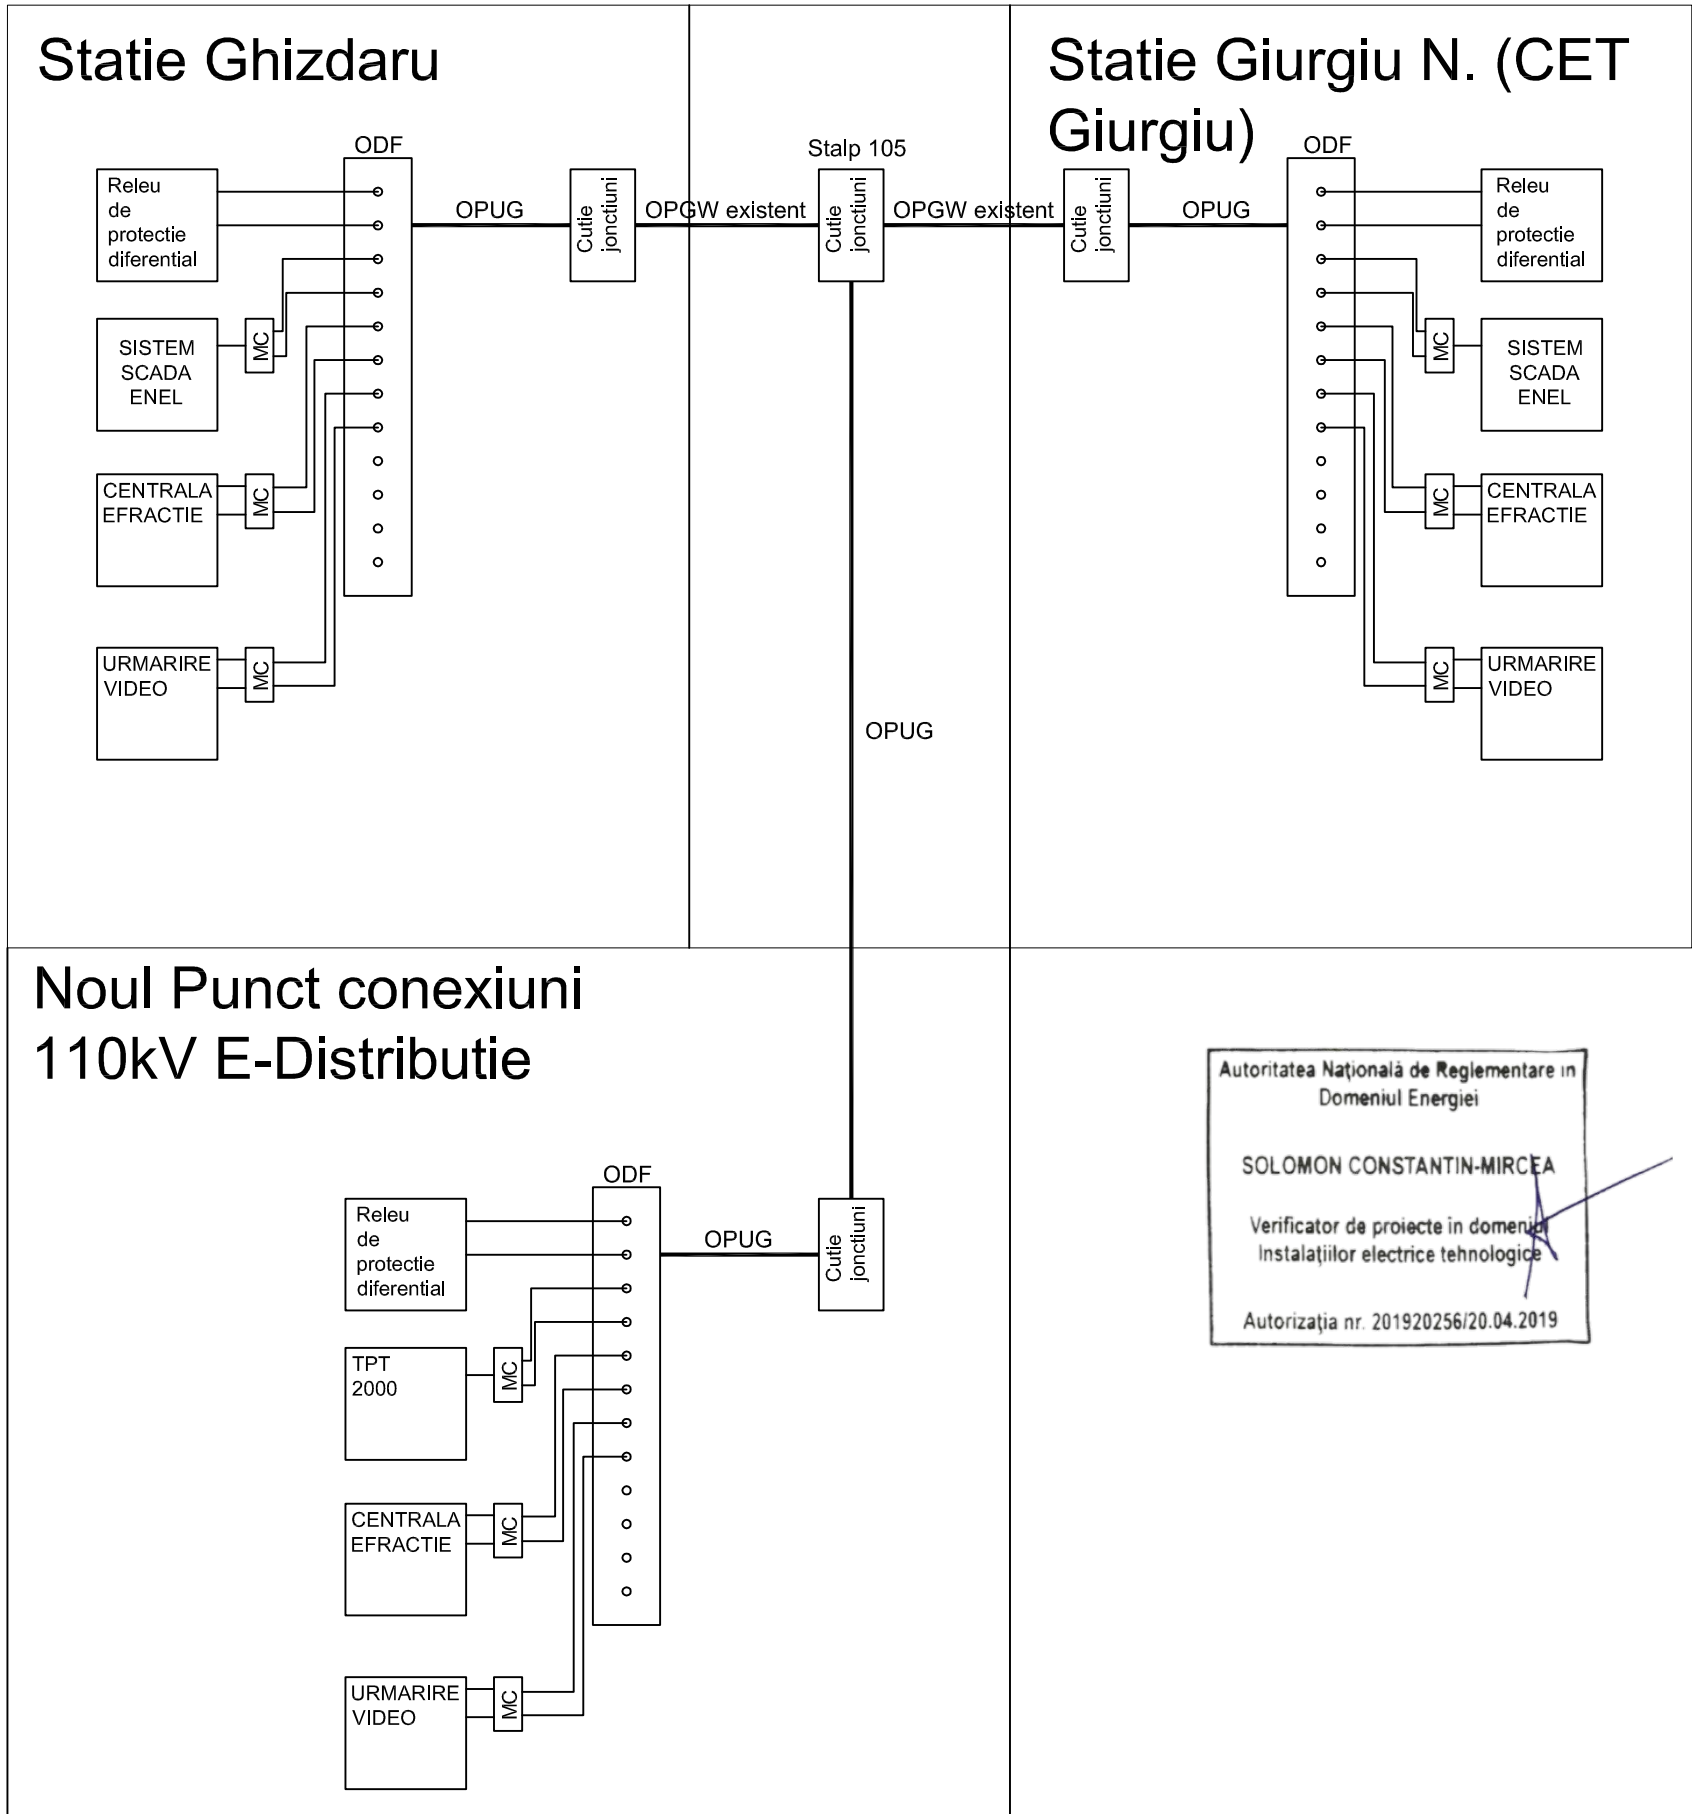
Statie Ghizdaru

ODF

Releu de protectie diferential

SISTEM SCADA ENEL

MC

CENTRALA EFRACTIE

MC

URMARIRE VIDEO

MC

OPUG

Cutie jonctiuni

OPGW existent

Stalp 105

Cutie jonctiuni

OPGW existent

Statie Giurgiu N. (CET Giurgiu)

Cutie jonctiuni

OPUG

ODF

Releu de protectie diferential

MC

SISTEM SCADA ENEL

MC

CENTRALA EFRACTIE

MC

URMARIRE VIDEO

OPUG

Noul Punct conexiuni 110kV E-Distributie

ODF

Releu de protectie diferential

TPT 2000

MC

CENTRALA EFRACTIE

MC

URMARIRE VIDEO

MC

OPUG

Cutie jonctiuni

Autoritatea Națională de Reglementare în Domeniul Energiei

SOLOMON CONSTANTIN-MIRCEA

Verificator de proiecte în domeniul Instalațiilor electrice tehnologice

Autorizația nr. 201920256/20.04.2019